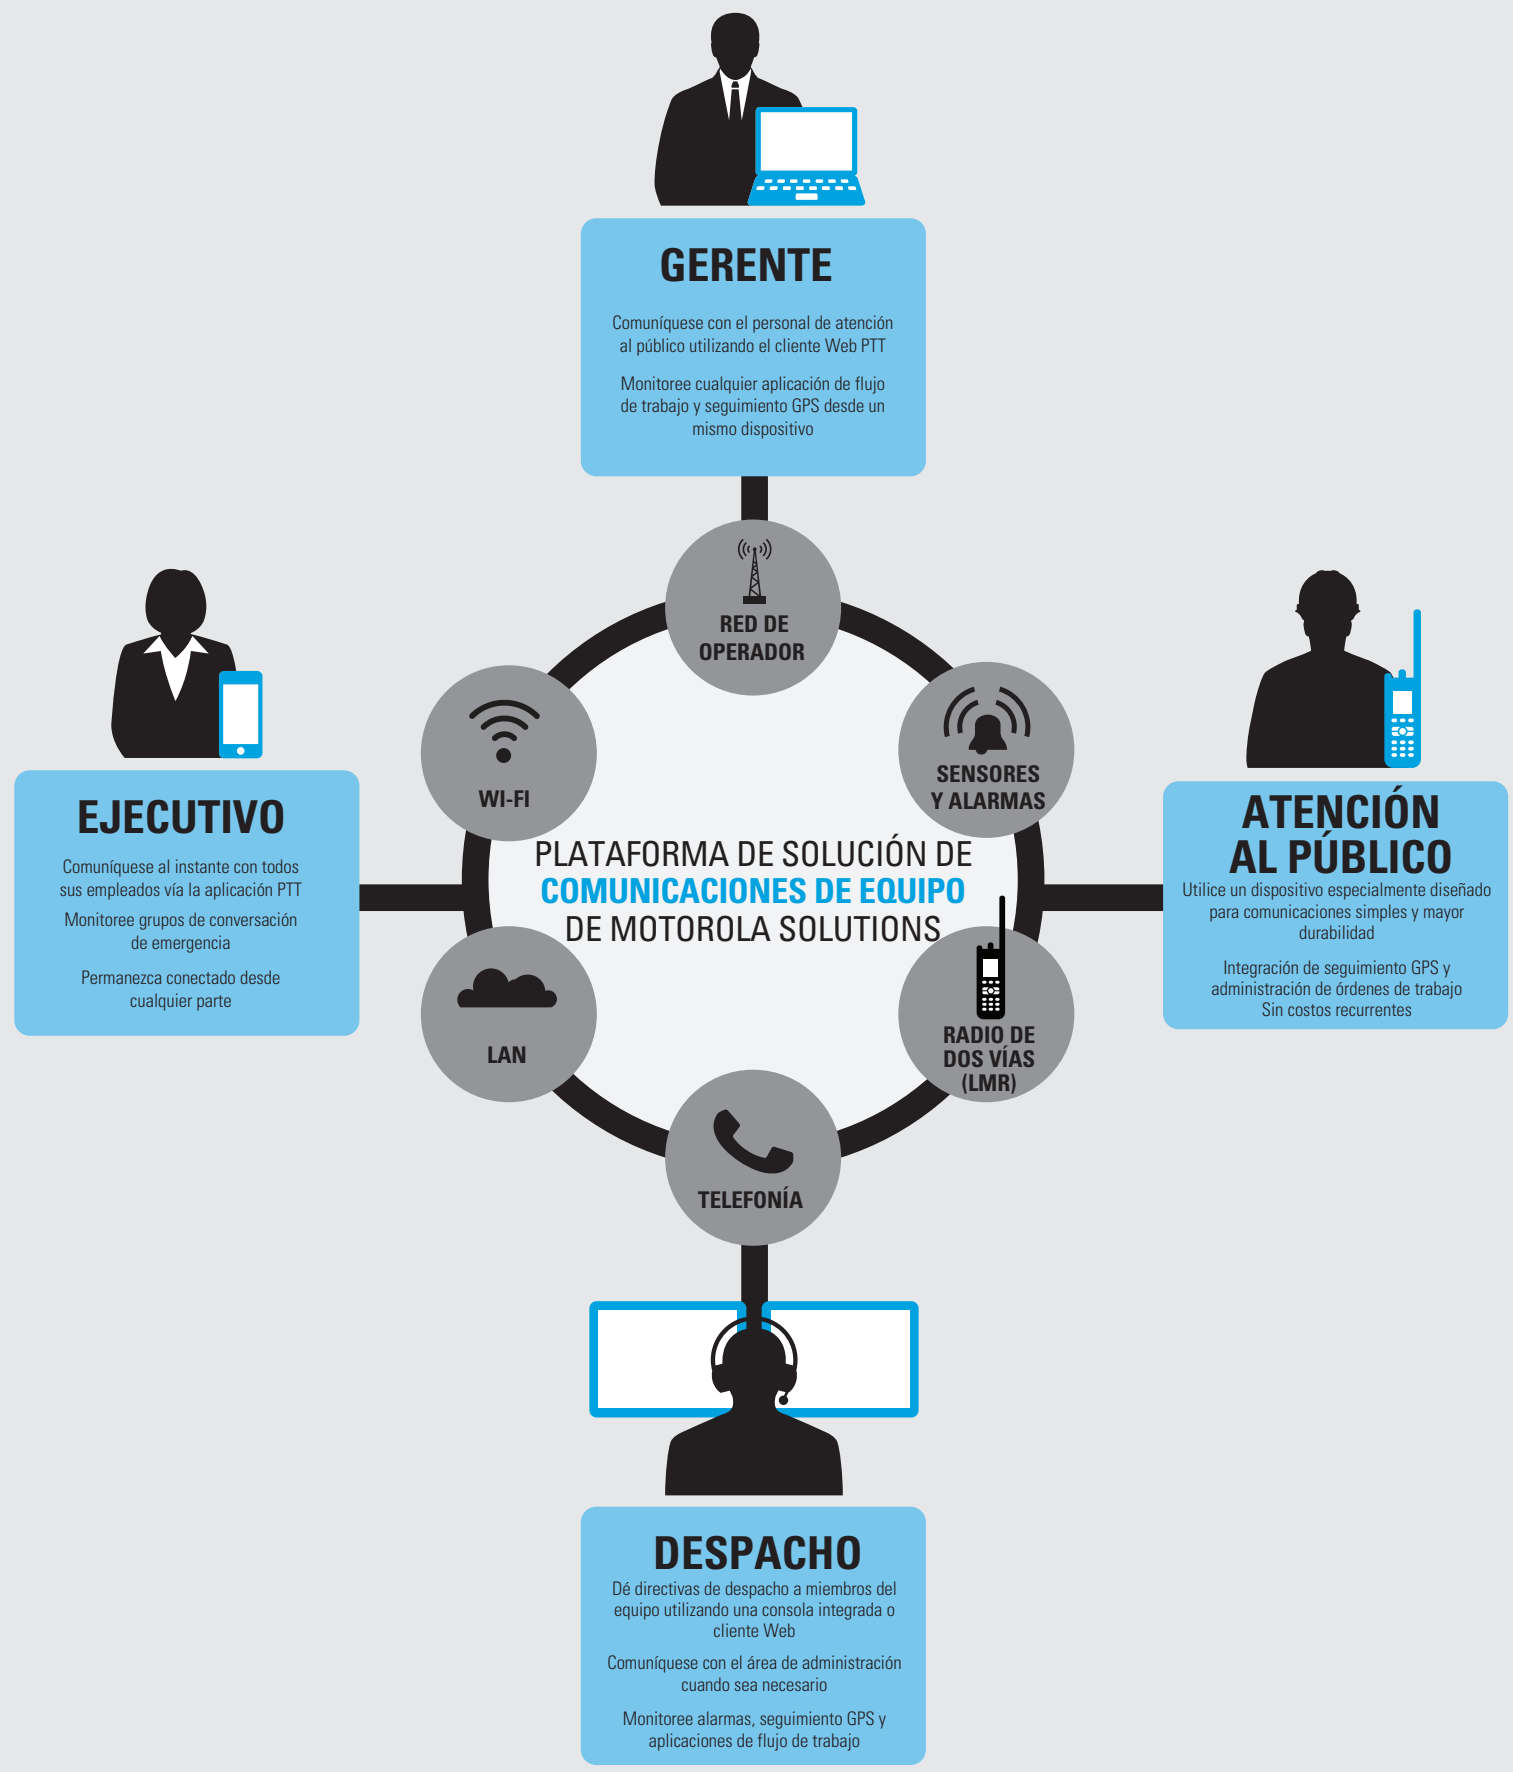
GERENTE

Comuníquese con el personal de atención al público utilizando el cliente Web PTT

Monitoree cualquier aplicación de flujo de trabajo y seguimiento GPS desde un mismo dispositivo

EJECUTIVO

Comuníquese al instante con todos sus empleados vía la aplicación PTT

Monitoree grupos de conversación de emergencia

Permanezca conectado desde cualquier parte

RED DE OPERADOR

WI-FI

SENSORES Y ALARMAS

PLATAFORMA DE SOLUCIÓN DE COMUNICACIONES DE EQUIPO DE MOTOROLA SOLUTIONS

LAN

RADIO DE DOS VÍAS (LMR)

TELEFONÍA

ATENCIÓN AL PÚBLICO

Utilice un dispositivo especialmente diseñado para comunicaciones simples y mayor durabilidad

Integración de seguimiento GPS y administración de órdenes de trabajo
Sin costos recurrentes

DESPACHO

Dé directivas de despacho a miembros del equipo utilizando una consola integrada o cliente Web

Comuníquese con el área de administración cuando sea necesario

Monitoree alarmas, seguimiento GPS y aplicaciones de flujo de trabajo